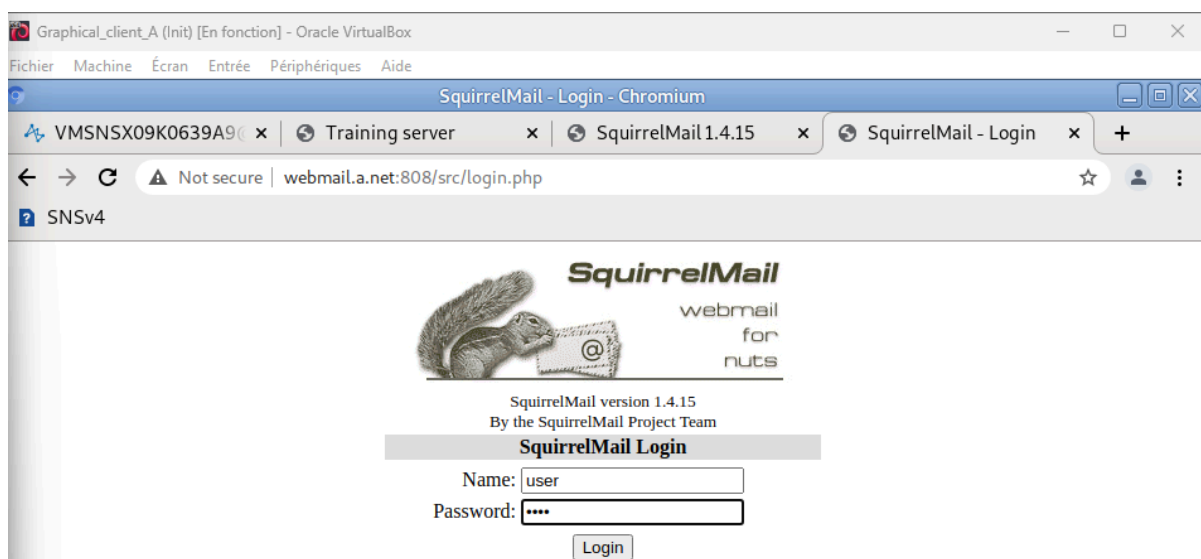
Graphical_client_A (Init) [En fonction] - Oracle VirtualBox

Fichier Machine Écran Entrée Périphériques Aide

SquirrelMail - Login - Chromium

VMSNSX09K0639A9( ×

Training server ×

SquirrelMail 1.4.15 ×

SquirrelMail - Login ×

+

Not secure | webmail.a.net:808/src/login.php

SNSv4

SquirrelMail

webmail for nuts

@

SquirrelMail version 1.4.15
By the SquirrelMail Project Team

SquirrelMail Login

Name: user

Password: ••••

Login